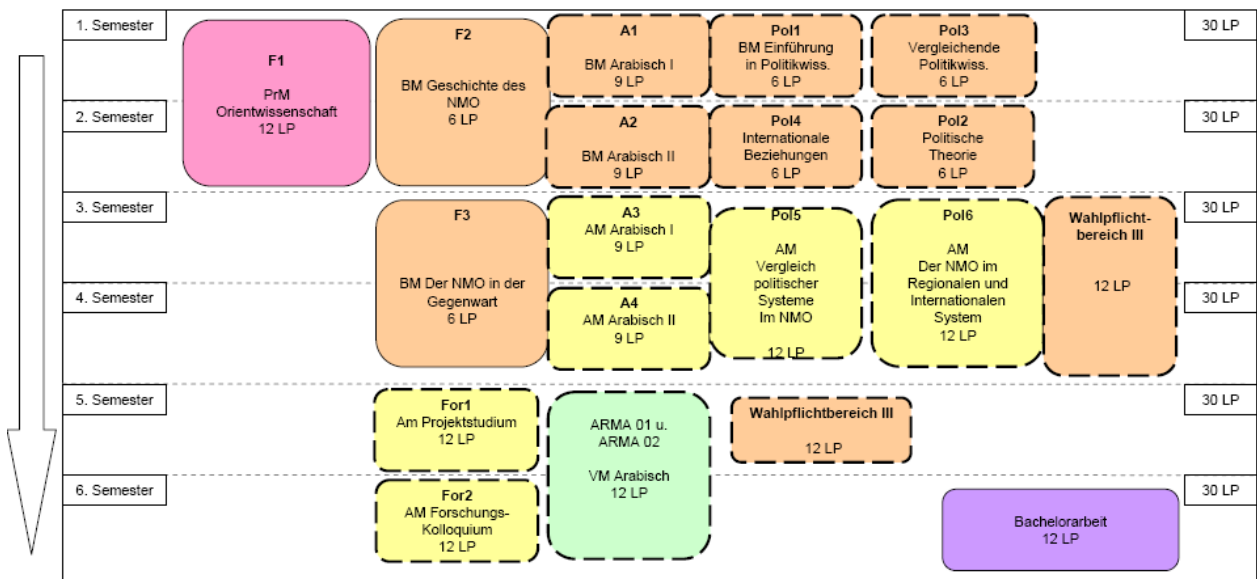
1. Semester

F1
PrM
Orientwissenschaft
12 LP

F2
BM Geschichte des NMO
6 LP

A1
BM Arabisch I
9 LP

Pol1
BM Einführung in Politikwiss.
6 LP

Pol3
Vergleichende Politikwiss.
6 LP

30 LP

2. Semester

A2
BM Arabisch II
9 LP

Pol4
Internationale Beziehungen
6 LP

Pol2
Politische Theorie
6 LP

30 LP

3. Semester

F3
BM Der NMO in der Gegenwart
6 LP

A3
AM Arabisch I
9 LP

Pol5
AM
Vergleich politischer Systeme
Im NMO
12 LP

Pol6
AM
Der NMO im Regionalen und Internationalen System
12 LP

Wahlpflichtbereich III
12 LP

30 LP

4. Semester

A4
AM Arabisch II
9 LP

30 LP

5. Semester

For1
Am Projektstudium
12 LP

ARMA 01 u.
ARMA 02

VM Arabisch
12 LP

Wahlpflichtbereich III
12 LP

30 LP

6. Semester

For2
AM Forschungs-Kolloquium
12 LP

Bachelorarbeit
12 LP

30 LP